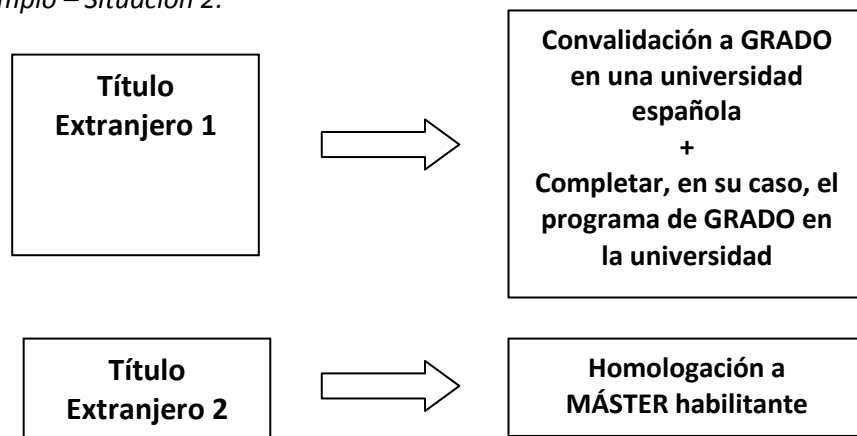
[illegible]mplo – Situación 2:

Título Extranjero 1

Convalidación a GRADO en una universidad española
+
Completar, en su caso, el programa de GRADO en la universidad

Título Extranjero 2

Homologación a MÁSTER habilitante